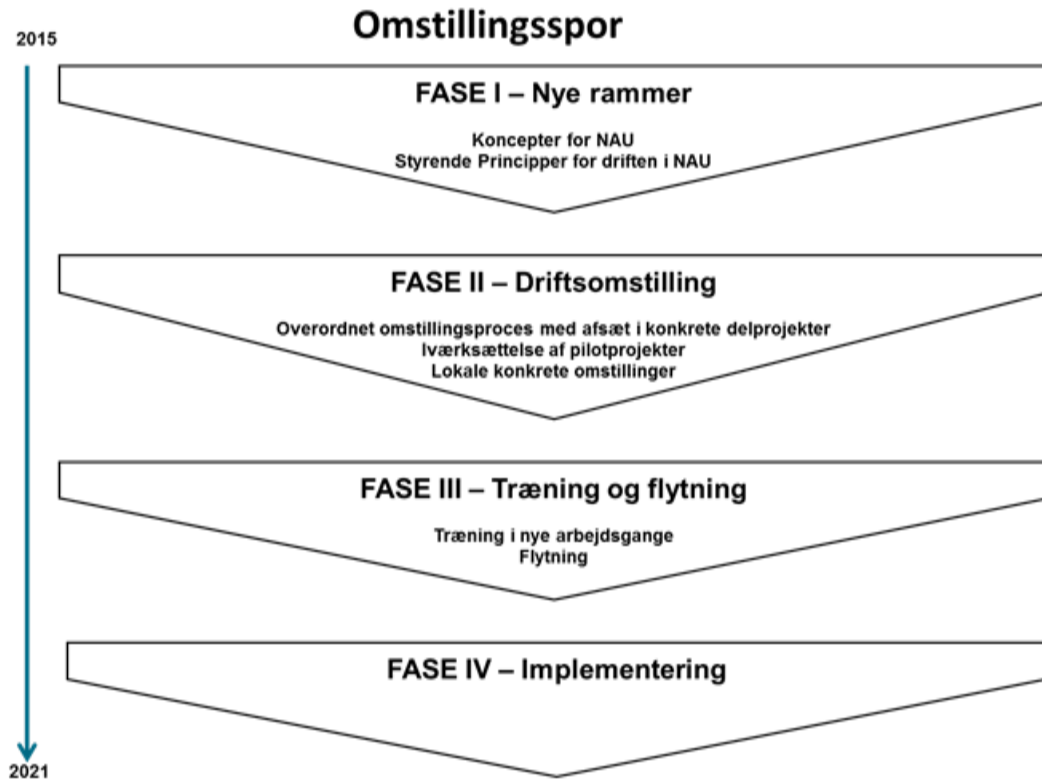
Omstillingsspor

2015

FASE I – Nye rammer

Koncepter for NAU
Styrende Principper for driften i NAU

FASE II – Driftsomstilling

Overordnet omstillingsproces med afsæt i konkrete delprojekter
Iværksættelse af pilotprojekter
Lokale konkrete omstillinger

FASE III – Træning og flytning

Træning i nye arbejdsgange
Flytning

FASE IV – Implementering

2021